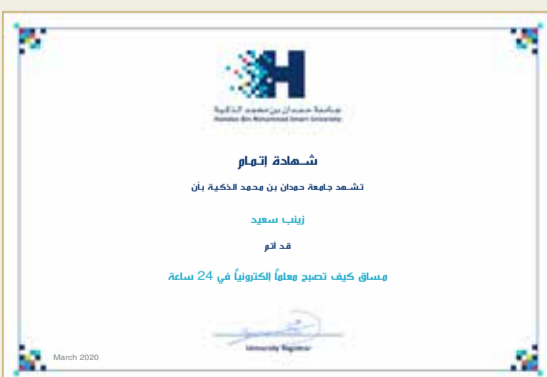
جامعة حمدان بن محمد الذكية
Hamdan Bin Mohammed Smart University

شـهادة إتـمام

تشـهد جامعة حمدان بن محمد الذكية بأن

زينب سعيد

قد أتم

مساق كيف تصبح معلماً إلكترونياً في 24 ساعة

March 2020

University Registrar